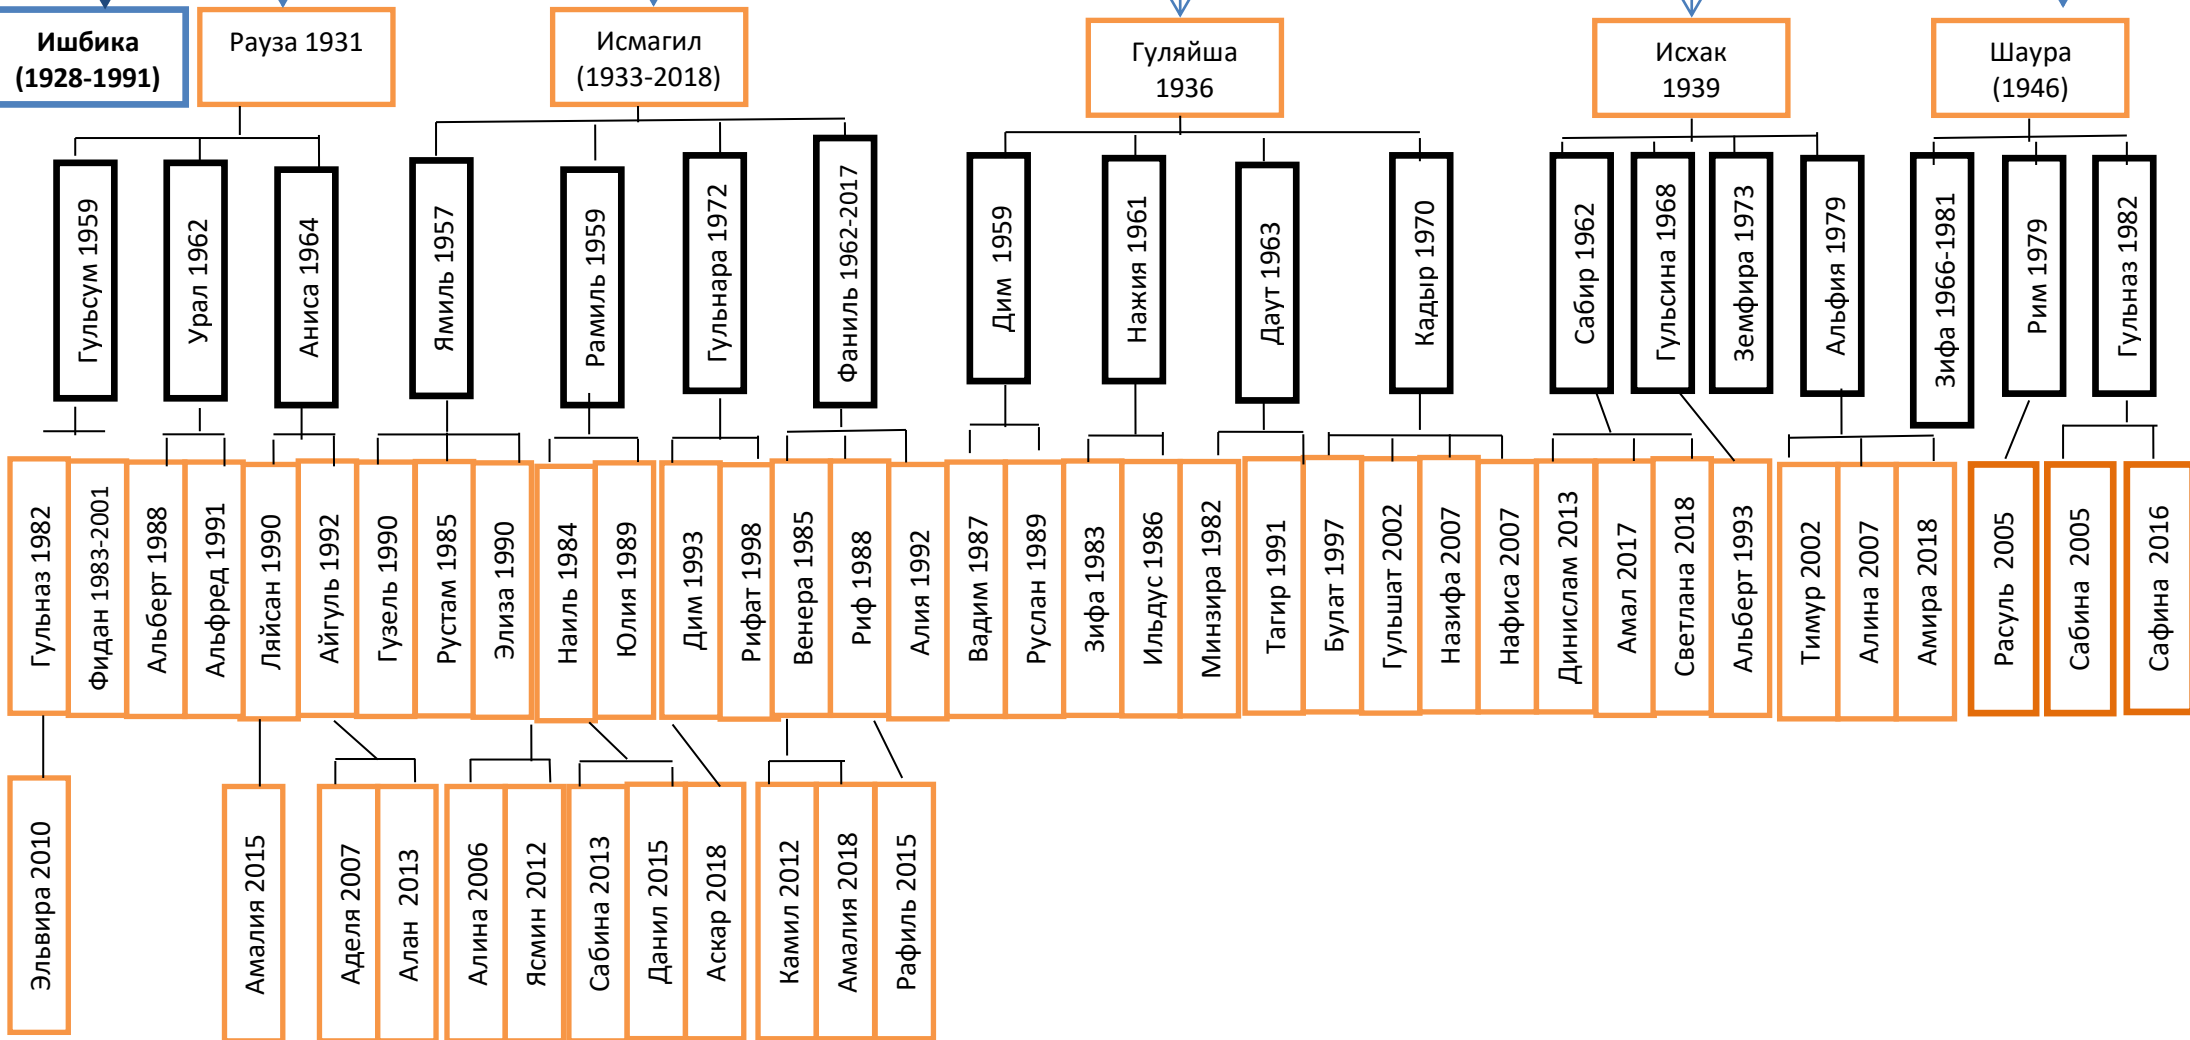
Ишбика (1928-1991)

Рауза 1931

Исмагил (1933-2018)

Гуляйша 1936

Исхак 1939

Шаура (1946)

Гульсум 1959

Урал 1962

Аниса 1964

Ямиль 1957

Рамиль 1959

Гульнара 1972

Фаниль 1962-2017

Дим 1959

Нажия 1961

Даут 1963

Кадыр 1970

Сабир 1962

Гульсина 1968

Земфира 1973

Альфия 1979

Зифа 1966-1981

Рим 1979

Гульназ 1982

Гульназ 1982

Фидан 1983-2001

Альберт 1988

Альфред 1991

Ляйсан 1990

Айгуль 1992

Гузель 1990

Рустам 1985

Элиза 1990

Наиль 1984

Юлия 1989

Дим 1993

Рифат 1998

Венера 1985

Риф 1988

Алия 1992

Вадим 1987

Руслан 1989

Зифа 1983

Ильдус 1986

Минзира 1982

Тагир 1991

Булат 1997

Гульшат 2002

Назифа 2007

Нафиса 2007

Динислам 2013

Амал 2017

Светлана 2018

Альберт 1993

Тимур 2002

Алина 2007

Амира 2018

Расуль 2005

Сабина 2005

Сафина 2016

Эльвира 2010

Амалия 2015

Аделя 2007

Алан 2013

Алина 2006

Ясмин 2012

Сабина 2013

Данил 2015

Аскар 2018

Камил 2012

Амалия 2018

Рафиль 2015